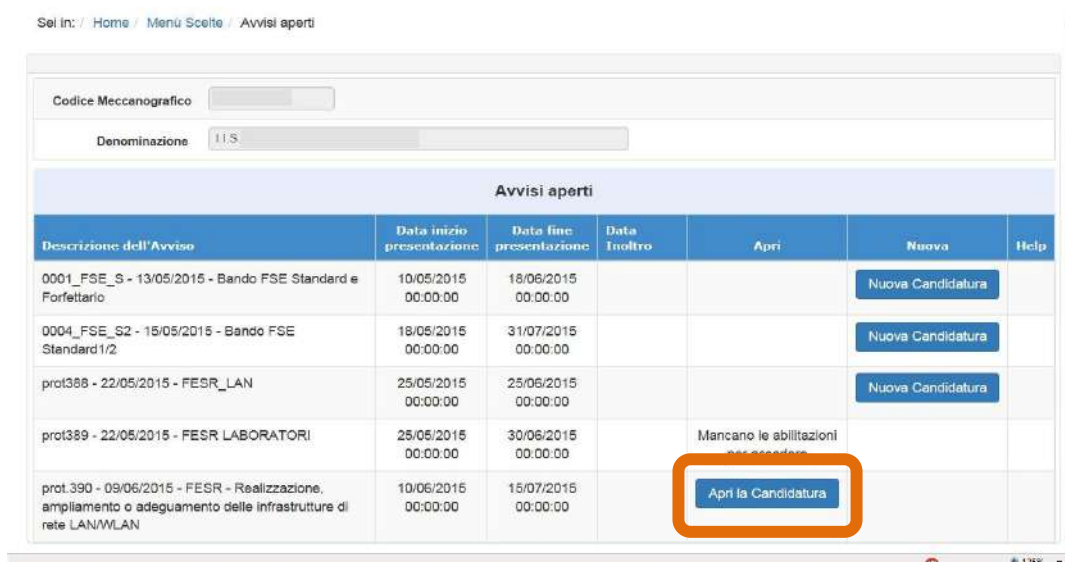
Sei in: / Home / Menù Scelte / Avvisi aperti

Codice Meccanografico

Denominazione I.I.S.

Avvisi aperti

| Descrizione dell'Avviso | Data inizio presentazione | Data fine presentazione | Data Inoltro | Apri | Nuova | Help |
|---|---|---|---|---|---|---|
| 0001_FSE_S - 13/05/2015 - Bando FSE Standard e Forfettario | 10/05/2015 00:00:00 | 18/06/2015 00:00:00 | | | Nuova Candidatura | |
| 0004_FSE_S2 - 15/05/2015 - Bando FSE Standard1/2 | 18/05/2015 00:00:00 | 31/07/2015 00:00:00 | | | Nuova Candidatura | |
| prot388 - 22/05/2015 - FESR_LAN | 25/05/2015 00:00:00 | 25/06/2015 00:00:00 | | | Nuova Candidatura | |
| prot389 - 22/05/2015 - FESR LABORATORI | 25/05/2015 00:00:00 | 30/06/2015 00:00:00 | | Mancano le abilitazioni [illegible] | | |
| prot.390 - 09/06/2015 - FESR - Realizzazione, ampliamento o adeguamento delle infrastrutture di rete LAN/WLAN | 10/06/2015 00:00:00 | 15/07/2015 00:00:00 | | Apri la Candidatura | | |